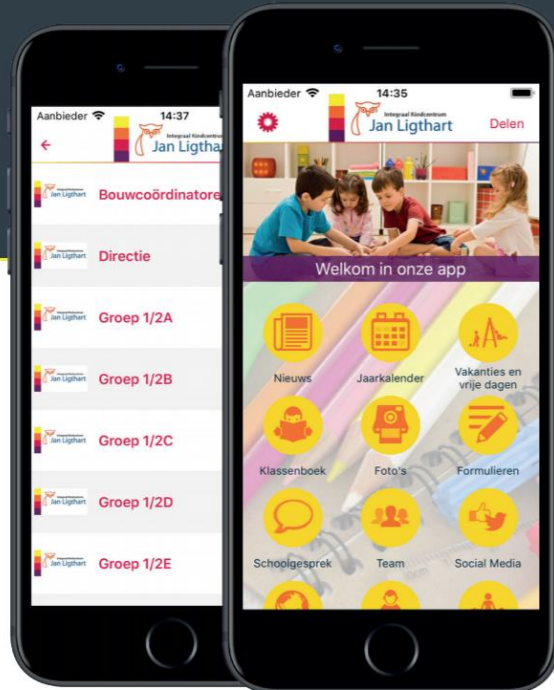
Aanbieder 14:37

Jan Ligthar

Bouwcoördinatore

Directie

Groep 1/2A

Groep 1/2B

Groep 1/2C

Groep 1/2D

Groep 1/2E

Aanbieder 14:35

Integraal Kindcentrum Jan Ligthart

Delen

Welkom in onze app

Nieuws

Jaarkalender

Vakanties en vrije dagen

Klassenboek

Foto's

Formulieren

Schoolgesprek

Team

Social Media